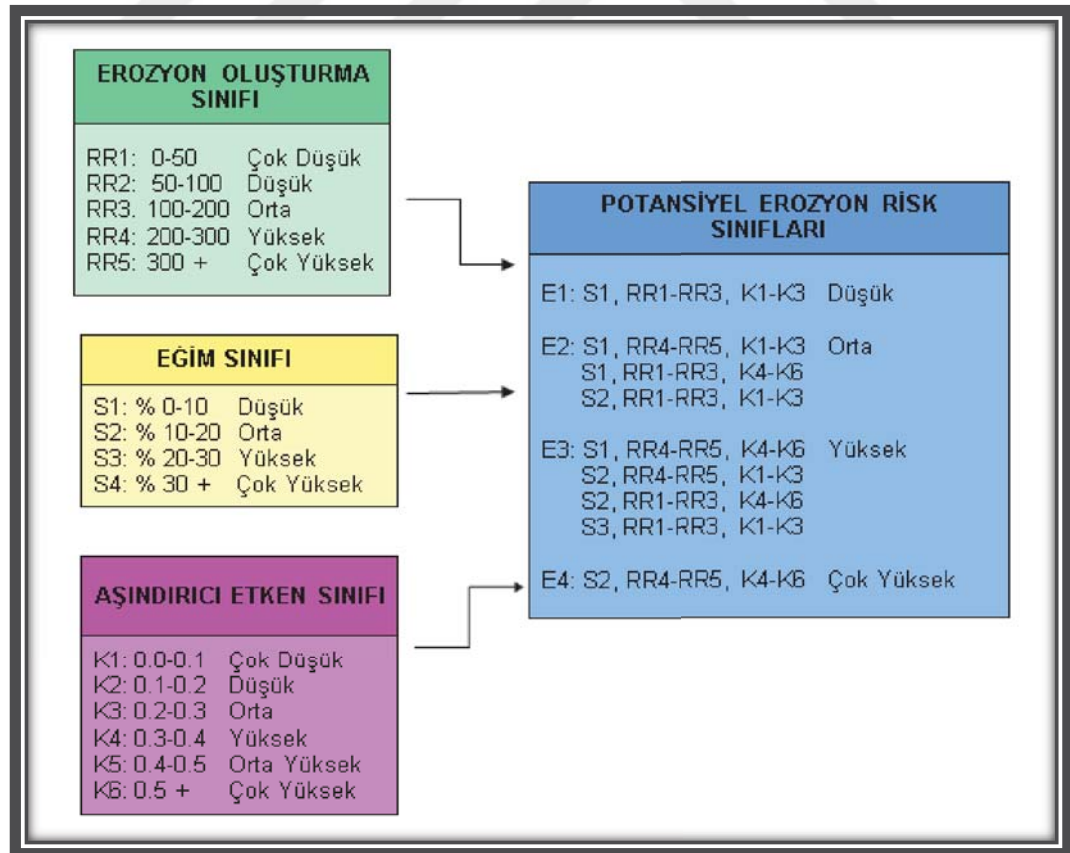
EROZYON OLUŞTURMA SINIFI

RR1: 0-50 Çok Düşük
RR2: 50-100 Düşük
RR3. 100-200 Orta
RR4: 200-300 Yüksek
RR5: 300 + Çok Yüksek

EĞİM SINIFI

S1: % 0-10 Düşük
S2: % 10-20 Orta
S3: % 20-30 Yüksek
S4: % 30 + Çok Yüksek

AŞINDIRICI ETKEN SINIFI

K1: 0.0-0.1 Çok Düşük
K2: 0.1-0.2 Düşük
K3: 0.2-0.3 Orta
K4: 0.3-0.4 Yüksek
K5: 0.4-0.5 Orta Yüksek
K6: 0.5 + Çok Yüksek

POTANSİYEL EROZYON RİSK SINIFLARI

E1: S1, RR1-RR3, K1-K3 Düşük

E2: S1, RR4-RR5, K1-K3 Orta
S1, RR1-RR3, K4-K6
S2, RR1-RR3, K1-K3

E3: S1, RR4-RR5, K4-K6 Yüksek
S2, RR4-RR5, K1-K3
S2, RR1-RR3, K4-K6
S3, RR1-RR3, K1-K3

E4: S2, RR4-RR5, K4-K6 Çok Yüksek